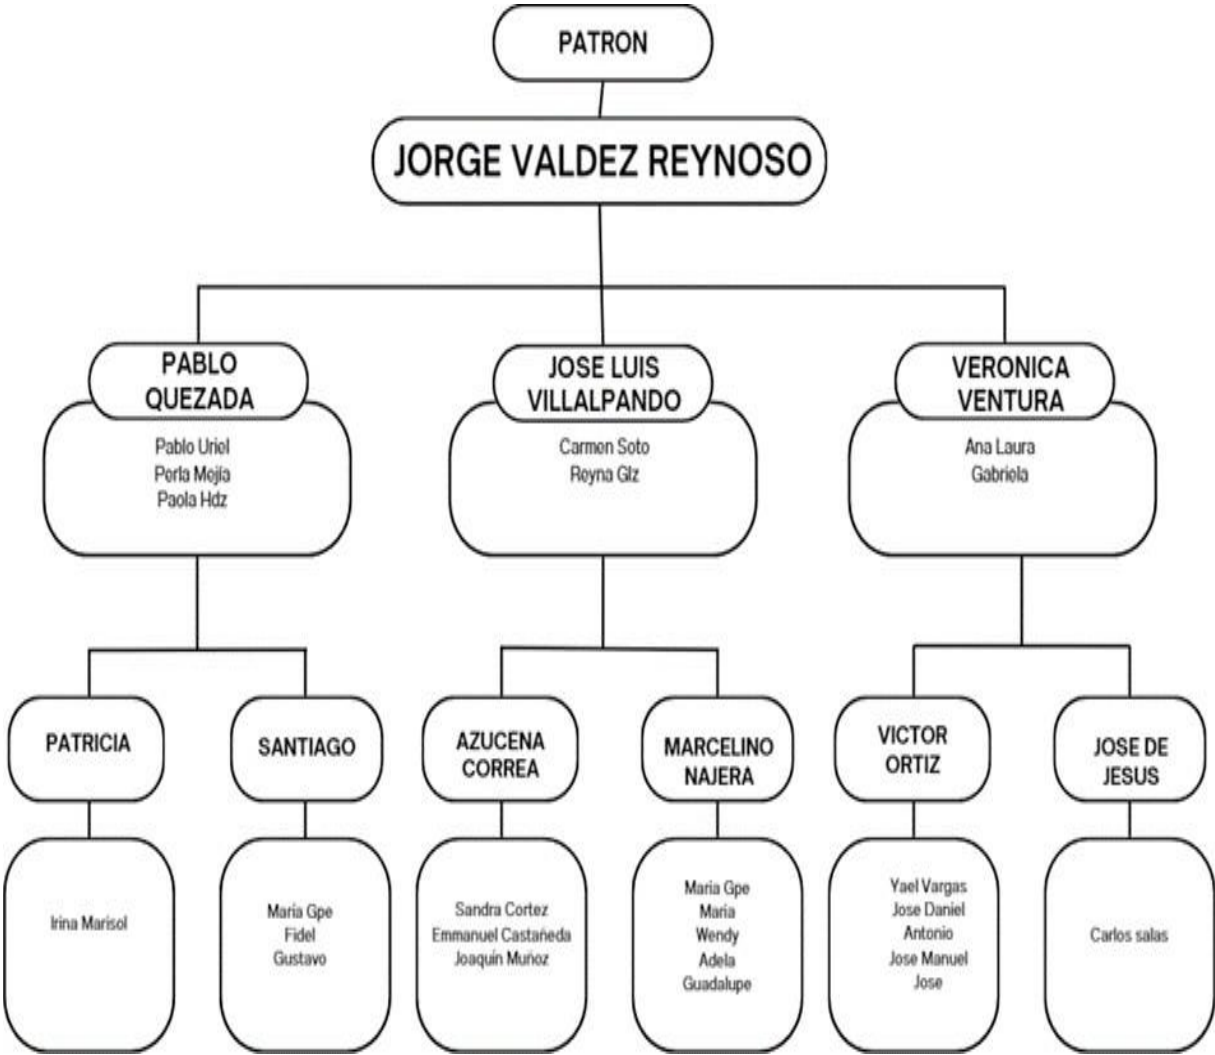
PATRON

JORGE VALDEZ REYNOSO

PABLO QUEZADA

Pablo Uriel
Perla Mejia
Paola Hdz

JOSE LUIS VILLALPANDO

Carmen Soto
Reyna Glz

VERONICA VENTURA

Ana Laura
Gabriela

PATRICIA

Irina Marisol

SANTIAGO

Maria Gpe
Fidel
Gustavo

AZUCENA CORREA

Sandra Cortez
Emmanuel Castañeda
Joaquin Muñoz

MARCELINO NAJERA

Maria Gpe
Maria
Wendy
Adela
Guadalupe

VICTOR ORTIZ

Yael Vargas
Jose Daniel
Antonio
Jose Manuel
Jose

JOSE DE JESUS

Carlos salas